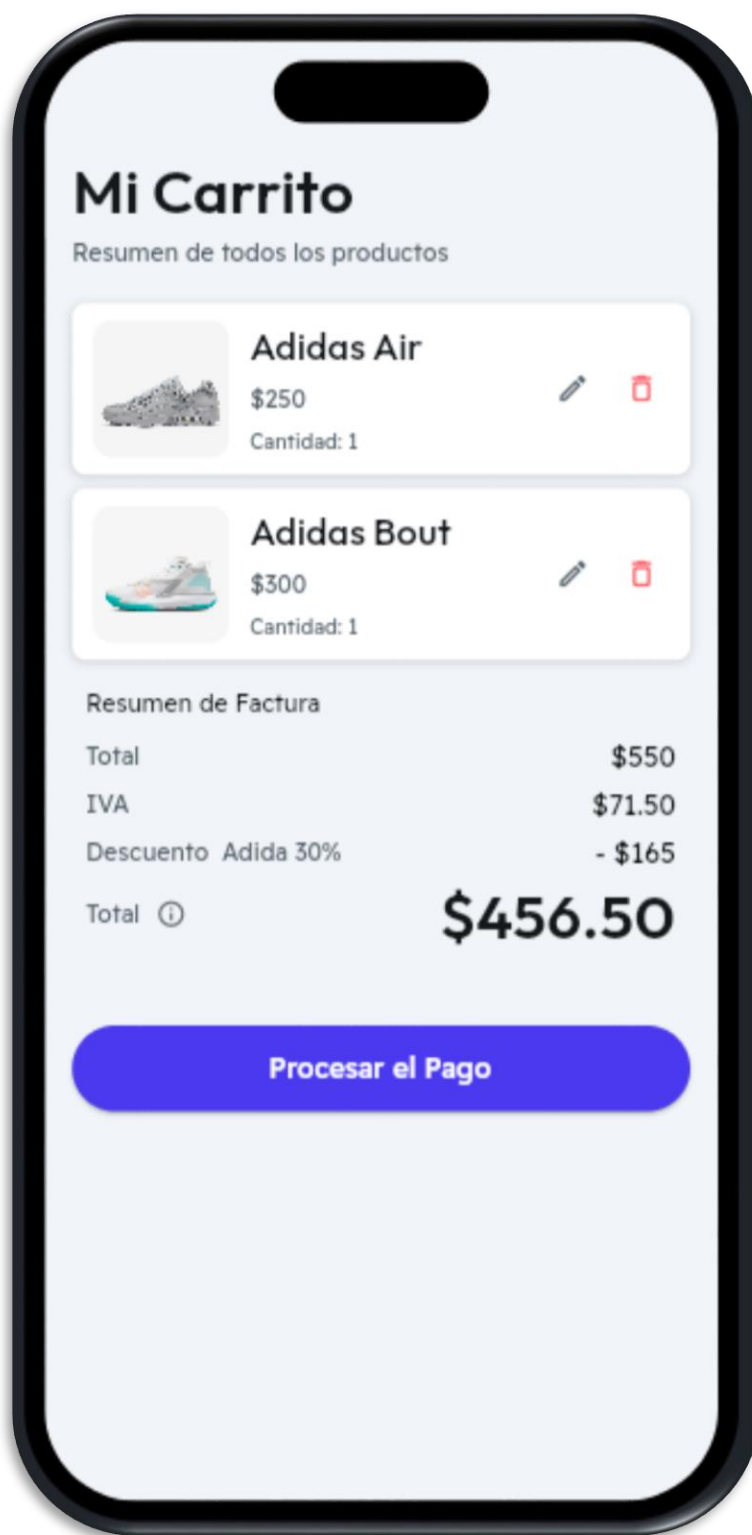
Mi Carrito

Resumen de todos los productos

Adidas Air

$250

Cantidad: 1

Adidas Bout

$300

Cantidad: 1

Resumen de Factura

| | |
|---|---|
| Total | $550 |
| IVA | $71.50 |
| Descuento Adida 30% | - $165 |
| Total | $456.50 |

Procesar el Pago